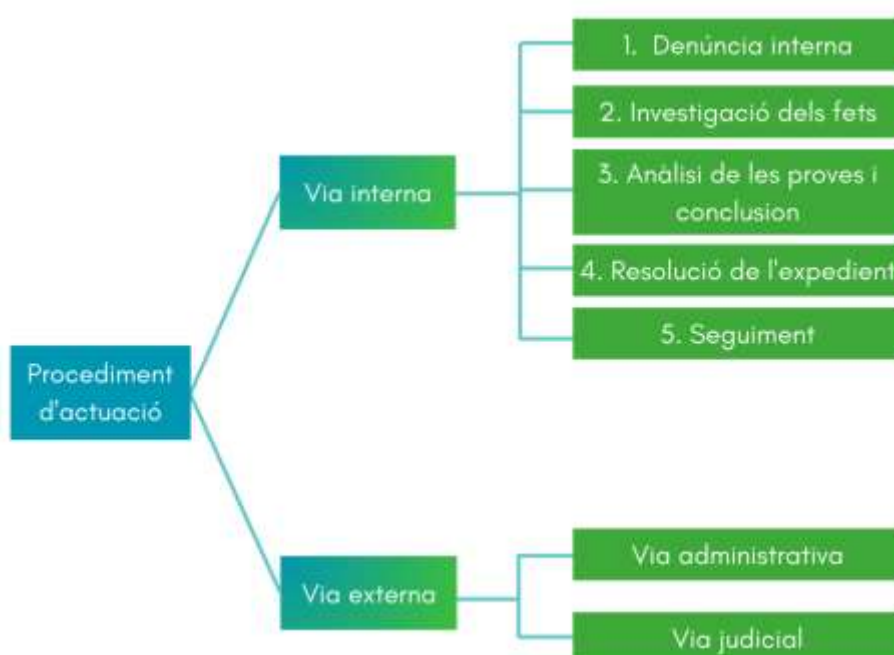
Procediment d'actuació

Via interna

1. Denúncia interna

2. Investigació dels fets

3. Anàlisi de les proves i conclusion

4. Resolució de l'expedient

5. Seguiment

Via externa

Via administrativa

Via judicial